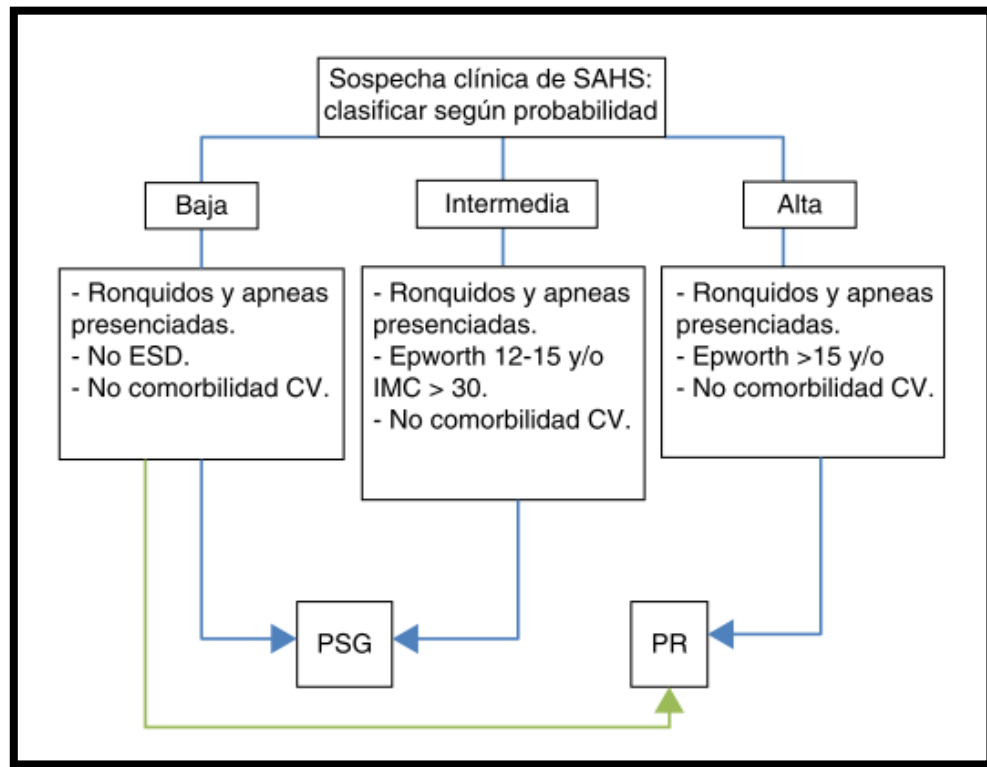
Sospecha clínica de SAHS: clasificar según probabilidad

Baja

Intermedia

Alta

- Ronquidos y apneas presenciadas.
- No ESD.
- No comorbilidad CV.

- Ronquidos y apneas presenciadas.
- Epworth 12-15 y/o IMC > 30.
- No comorbilidad CV.

- Ronquidos y apneas presenciadas.
- Epworth >15 y/o
- No comorbilidad CV.

PSG

PR